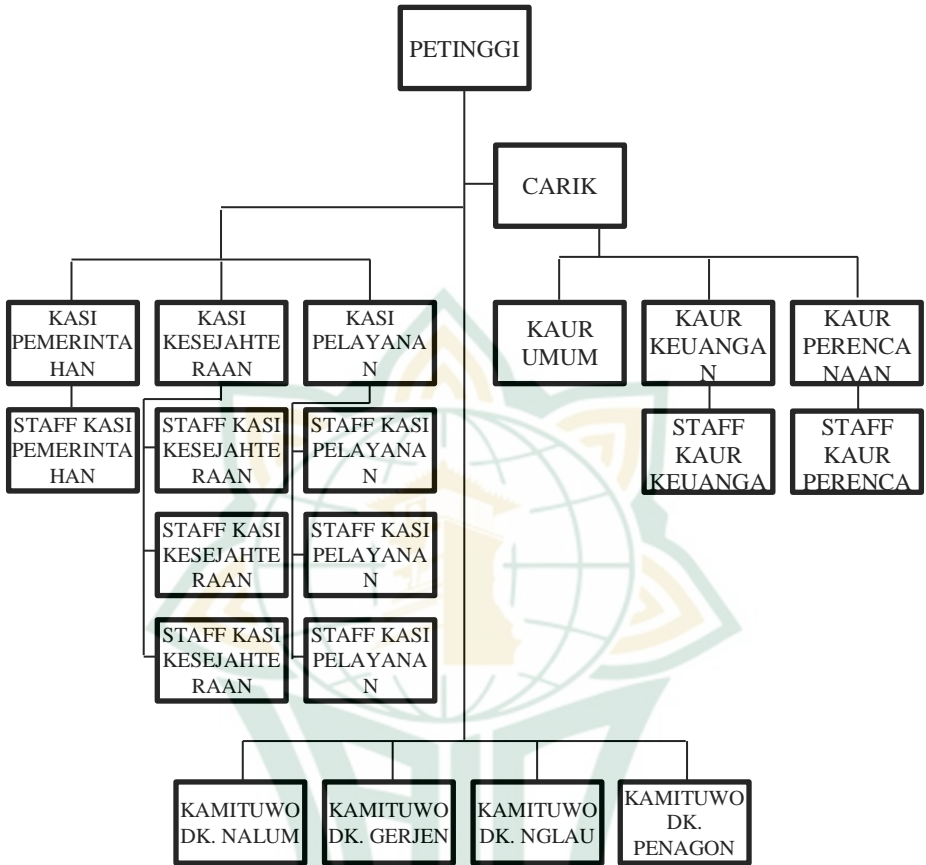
PETINGGI

CARIK

KASI PEMERINTAHAN

KASI KESEJAHTERAAN

KASI PELAYANAN

KAUR UMUM

KAUR KEUANGAN

KAUR PERENCANAAN

STAFF KASI PEMERINTAHAN

STAFF KASI KESEJAHTERAAN

STAFF KASI PELAYANAN

STAFF KAUR KEUANGA

STAFF KAUR PERENCA

STAFF KASI KESEJAHTERAAN

STAFF KASI PELAYANAN

STAFF KASI KESEJAHTERAAN

STAFF KASI PELAYANAN

KAMITUWO DK. NALUM

KAMITUWO DK. GERJEN

KAMITUWO DK. NGLAU

KAMITUWO DK. PENAGON